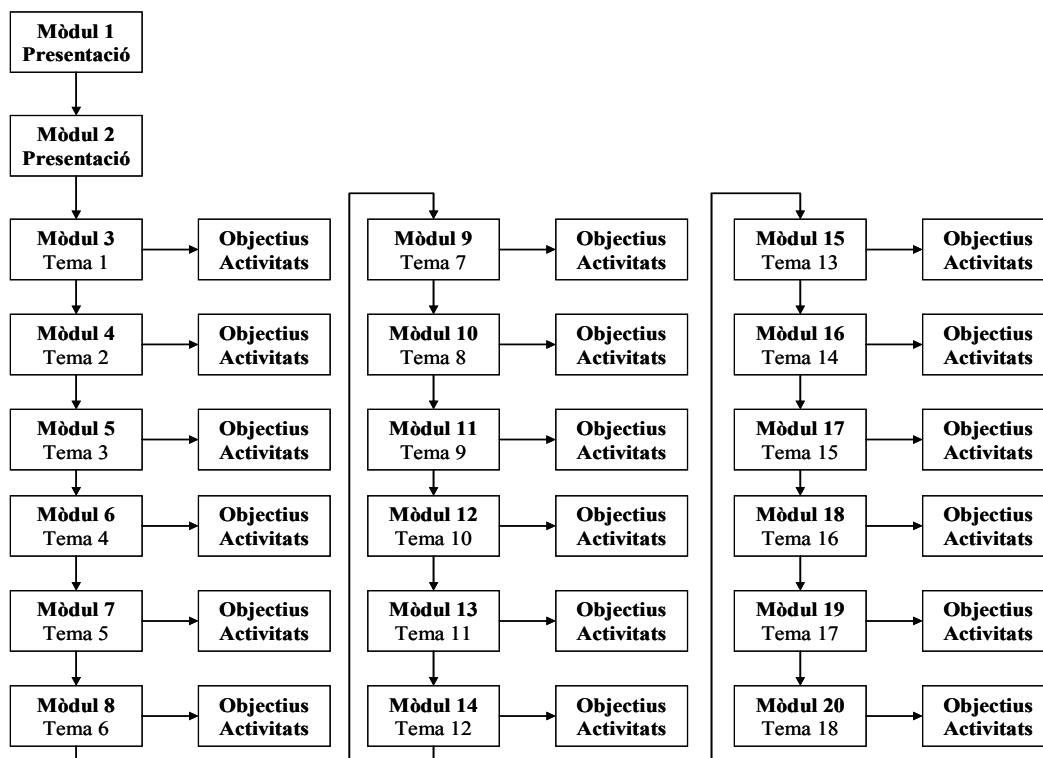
Mòdul 1
Presentació

Mòdul 2
Presentació

Mòdul 3
Tema 1

Objectius
Activitats

Mòdul 4
Tema 2

Objectius
Activitats

Mòdul 5
Tema 3

Objectius
Activitats

Mòdul 6
Tema 4

Objectius
Activitats

Mòdul 7
Tema 5

Objectius
Activitats

Mòdul 8
Tema 6

Objectius
Activitats

Mòdul 9
Tema 7

Objectius
Activitats

Mòdul 10
Tema 8

Objectius
Activitats

Mòdul 11
Tema 9

Objectius
Activitats

Mòdul 12
Tema 10

Objectius
Activitats

Mòdul 13
Tema 11

Objectius
Activitats

Mòdul 14
Tema 12

Objectius
Activitats

Mòdul 15
Tema 13

Objectius
Activitats

Mòdul 16
Tema 14

Objectius
Activitats

Mòdul 17
Tema 15

Objectius
Activitats

Mòdul 18
Tema 16

Objectius
Activitats

Mòdul 19
Tema 17

Objectius
Activitats

Mòdul 20
Tema 18

Objectius
Activitats